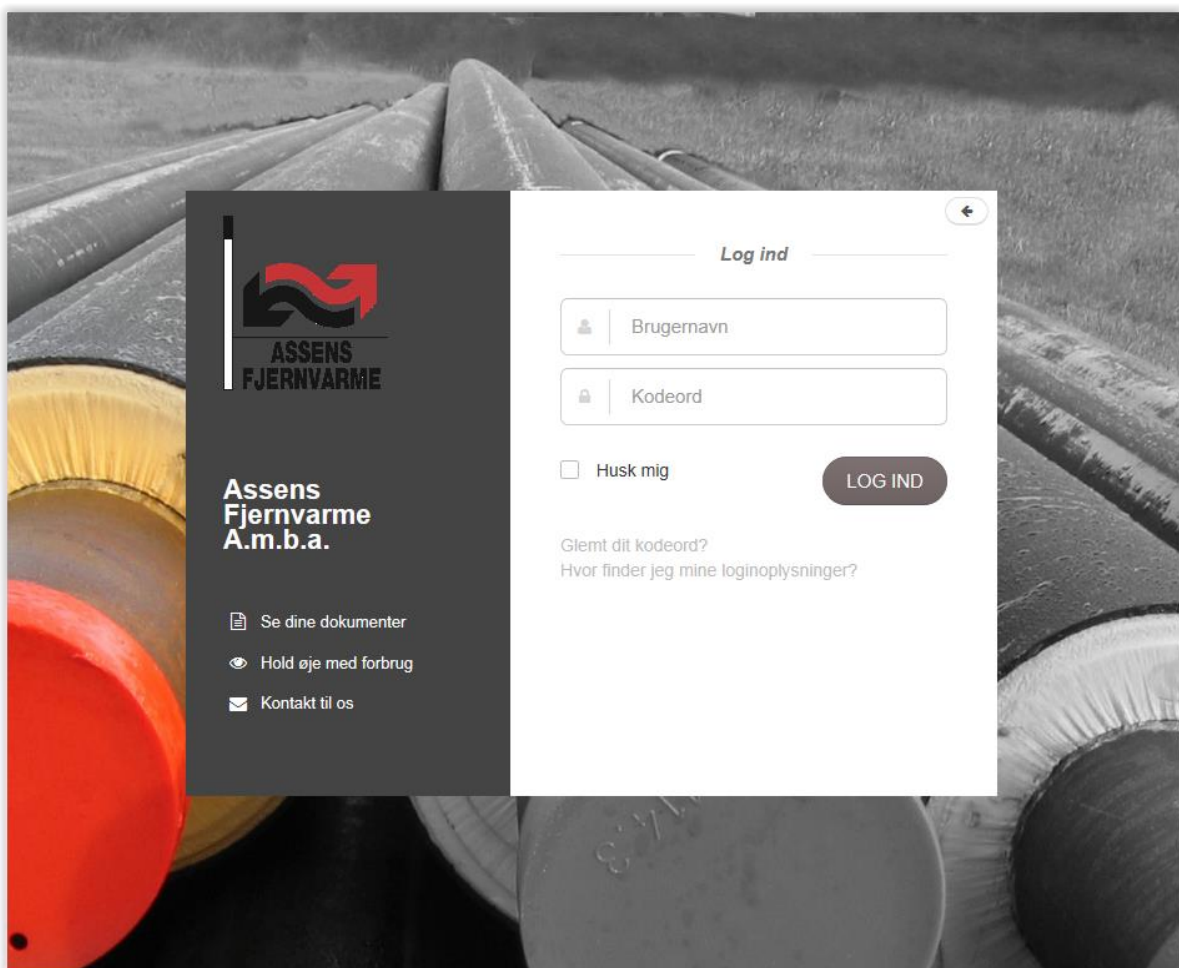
ASSENS
FJERNVARME

Assens Fjernvarme A.m.b.a.

Se dine dokumenter

Hold øje med forbrug

Kontakt til os

Log ind

Brugernavn

Kodeord

Husk mig

LOG IND

Glemt dit kodeord?
Hvor finder jeg mine loginoplysninger?